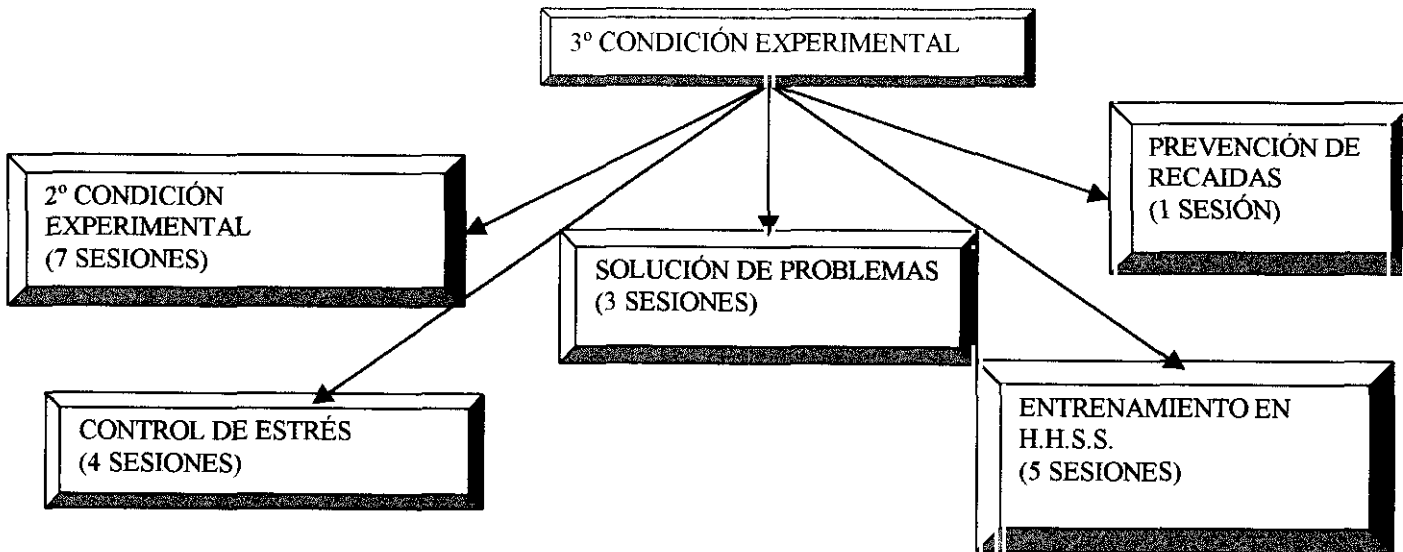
3º CONDICIÓN EXPERIMENTAL

2º CONDICIÓN EXPERIMENTAL (7 SESIONES)

SOLUCIÓN DE PROBLEMAS (3 SESIONES)

PREVENCIÓN DE RECAIDAS (1 SESIÓN)

CONTROL DE ESTRÉS (4 SESIONES)

ENTRENAMIENTO EN H.H.S.S. (5 SESIONES)